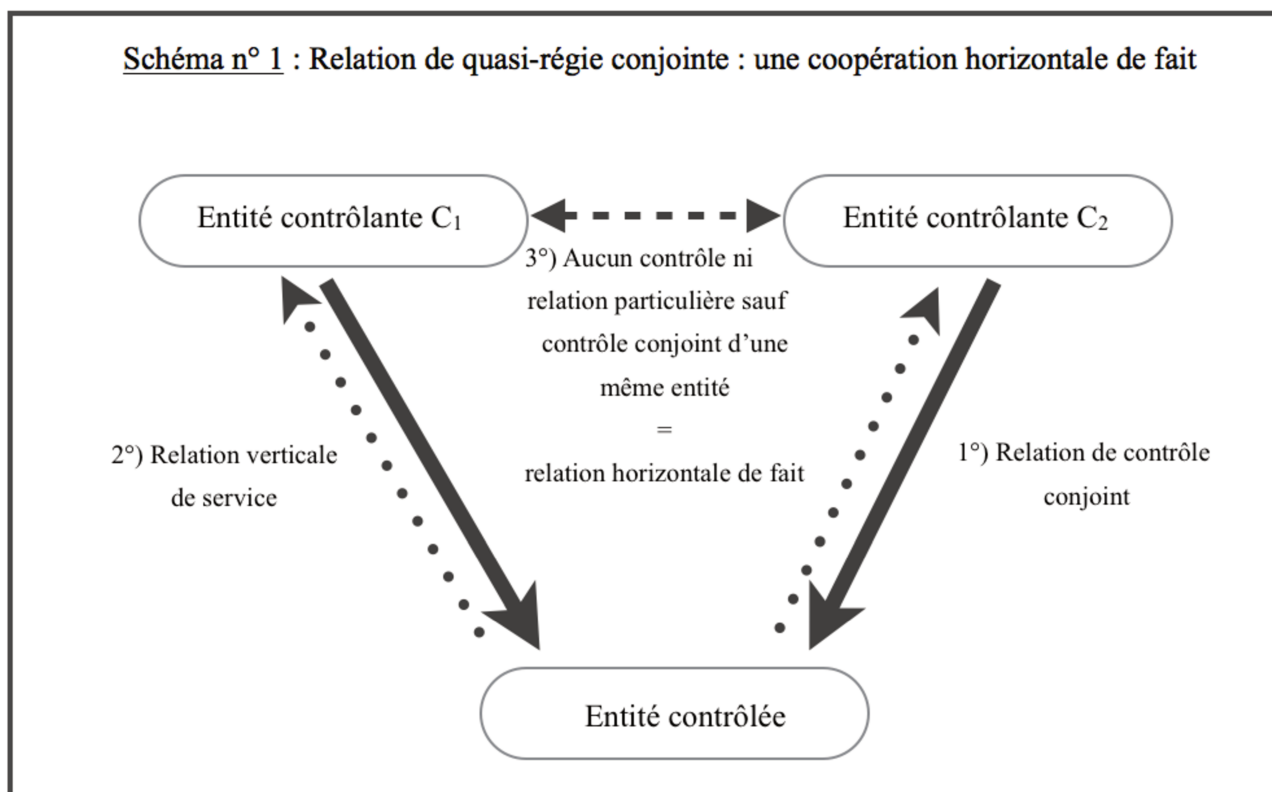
Schéma n° 1 : Relation de quasi-régie conjointe : une coopération horizontale de fait

Entité contrôlante $C_1$

Entité contrôlante $C_2$

3°) Aucun contrôle ni relation particulière sauf contrôle conjoint d'une même entité = relation horizontale de fait

2°) Relation verticale de service

1°) Relation de contrôle conjoint

Entité contrôlée